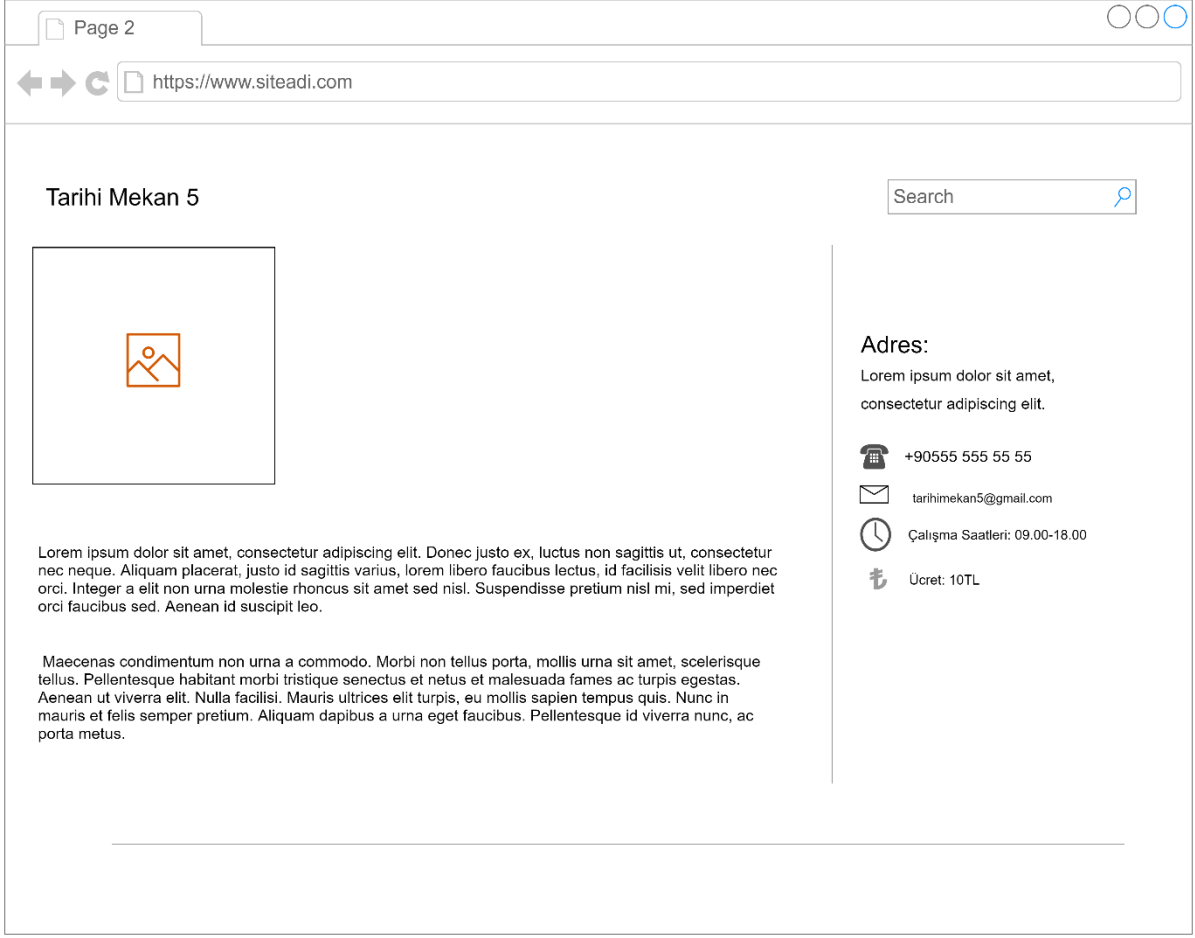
Page 2

https://www.siteadi.com

Tarihi Mekan 5

Search

Lorem ipsum dolor sit amet, consectetur adipiscing elit. Donec justo ex, luctus non sagittis ut, consectetur nec neque. Aliquam placerat, justo id sagittis varius, lorem libero faucibus lectus, id facilisis velit libero nec orci. Integer a elit non urna molestie rhoncus sit amet sed nisl. Suspendisse pretium nisl mi, sed imperdiet orci faucibus sed. Aenean id suscipit leo.

Maecenas condimentum non urna a commodo. Morbi non tellus porta, mollis urna sit amet, scelerisque tellus. Pellentesque habitant morbi tristique senectus et netus et malesuada fames ac turpis egestas. Aenean ut viverra elit. Nulla facilisi. Mauris ultrices elit turpis, eu mollis sapien tempus quis. Nunc in mauris et felis semper pretium. Aliquam dapibus a urna eget faucibus. Pellentesque id viverra nunc, ac porta metus.

Adres:
Lorem ipsum dolor sit amet, consectetur adipiscing elit.

+90555 555 55 55

tarihimekan5@gmail.com

Çalışma Saatleri: 09.00-18.00

Ücret: 10TL